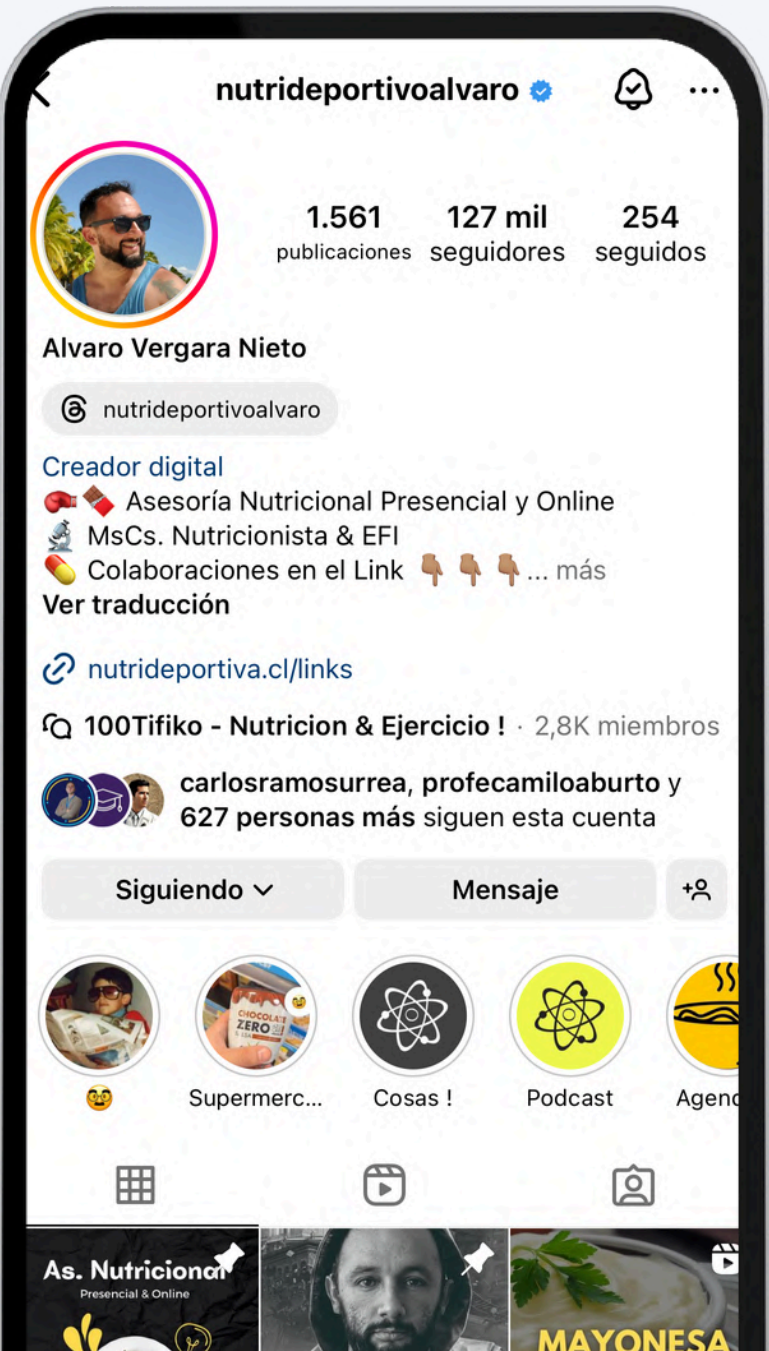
nutrideportivoalvaro

1.561 publicaciones
127 mil seguidores
254 seguidos

Alvaro Vergara Nieto

nutrideportivoalvaro

Creador digital
🥊🍫 Asesoría Nutricional Presencial y Online
🔬 MsCs. Nutricionista & EFI
💊 Colaboraciones en el Link 👇🏽👇🏽👇🏽... más
Ver traducción

nutrideportiva.cl/links

100Tifiko - Nutricion & Ejercicio ! · 2,8K miembros

carlosramosurrea, profecamiloaburto y 627 personas más siguen esta cuenta

Siguiendo
Mensaje

🤓
Supermerc...
Cosas !
Podcast
Agend

As. Nutricional
Presencial & Online

MAYONESA